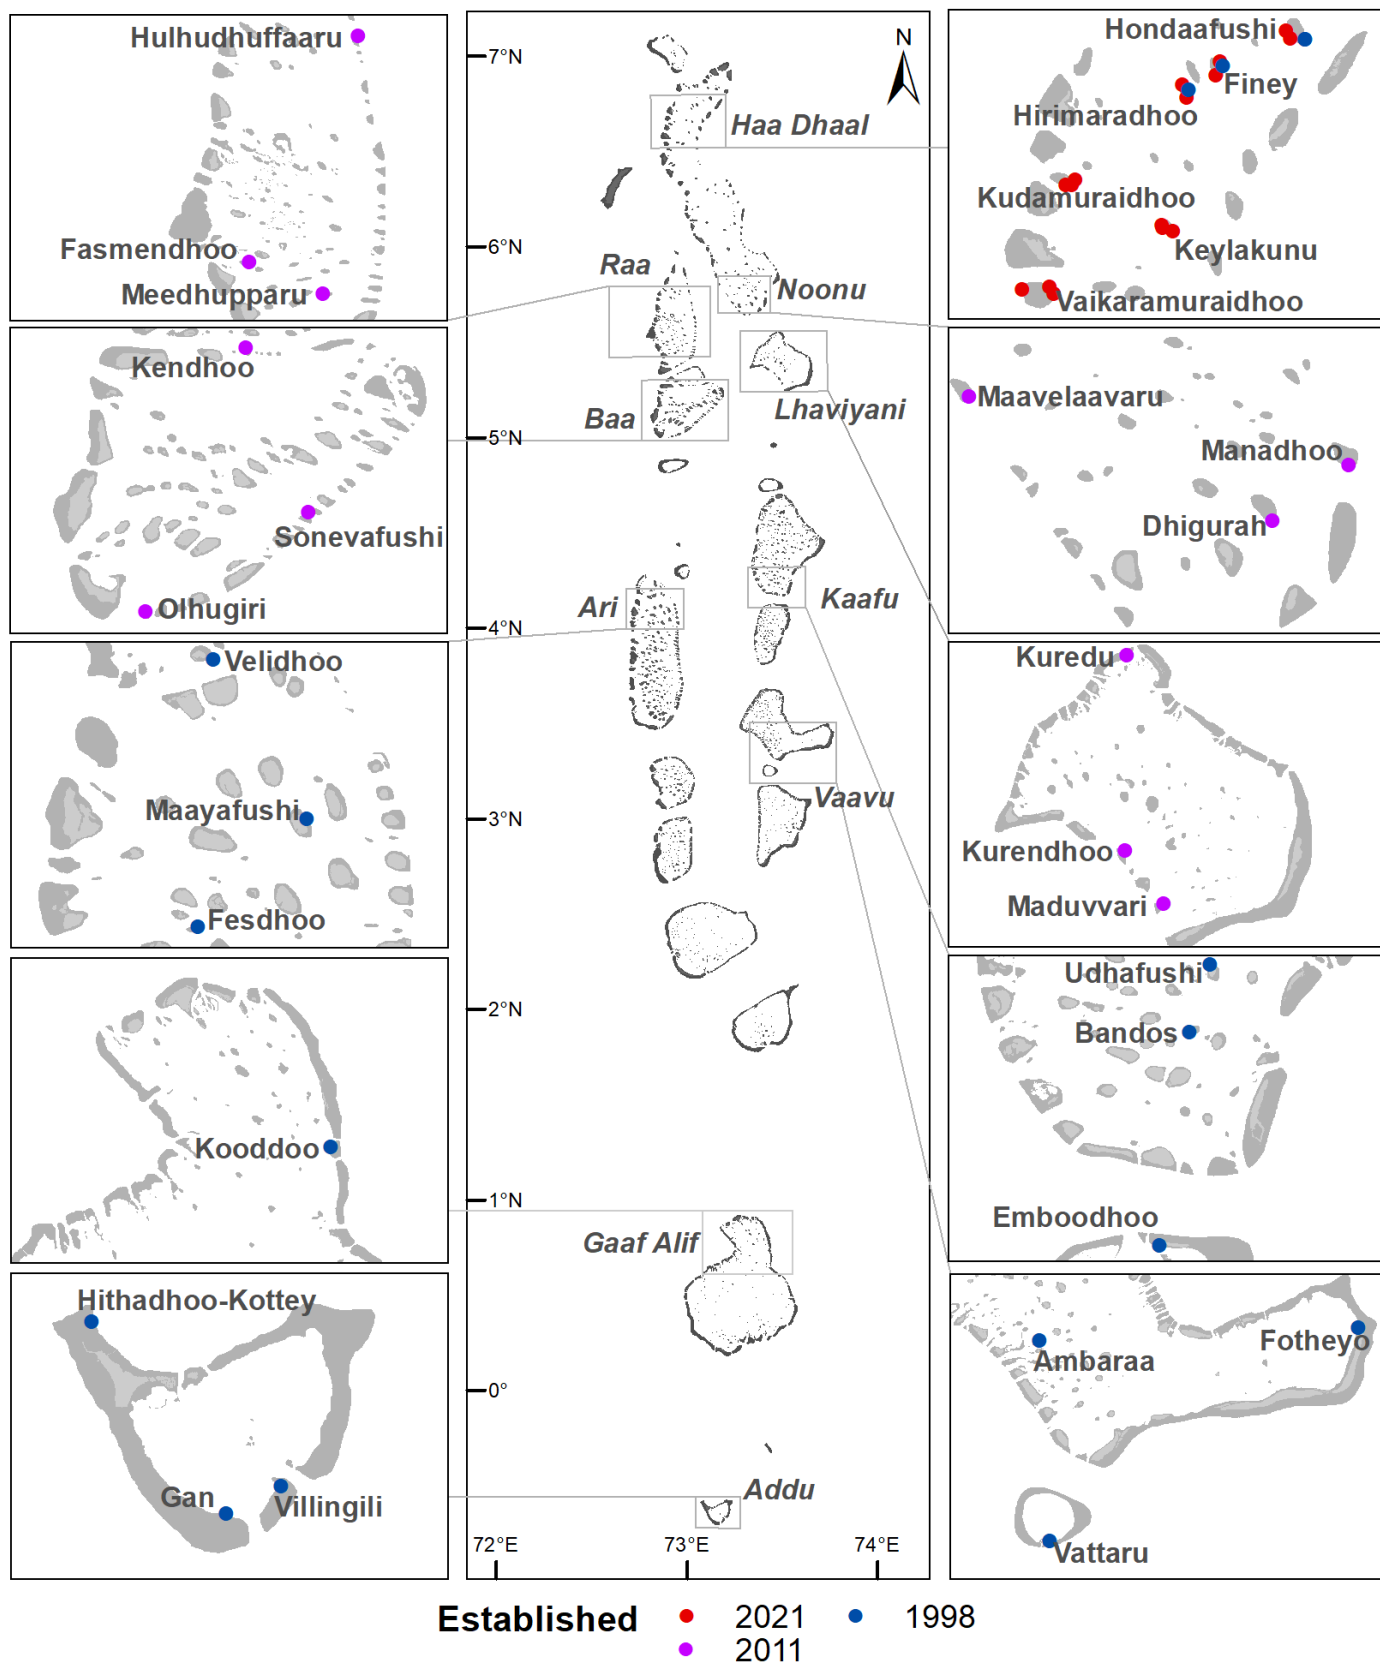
Hulhudhuffaaru
Fasmendhoo
Meedhupparu

Kendhoo
Sonevafushi
Olhugiri

Velidhoo
Maayafushi
Fesdhoo

Kooddoo

Hithadhoo-Kottey
Gan
Villingili

7°N
6°N
5°N
4°N
3°N
2°N
1°N
0°
72°E
73°E
74°E
N
Haa Dhaal
Raa
Noonu
Baa
Lhaviyani
Ari
Kaafu
Vaavu
Gaaf Alif
Addu

Hondaafushi
Finey
Hirimaradhoo
Kudamuraidhoo
Keylakunu
Vaikaramuraidhoo

Maavelaavaru
Manadhoo
Dhigurah

Kuredu
Kurendhoo
Maduvvari

Udhafushi
Bandos
Emboodhoo

Ambaraa
Fotheyo
Vattaru

Established 2021 1998 2011